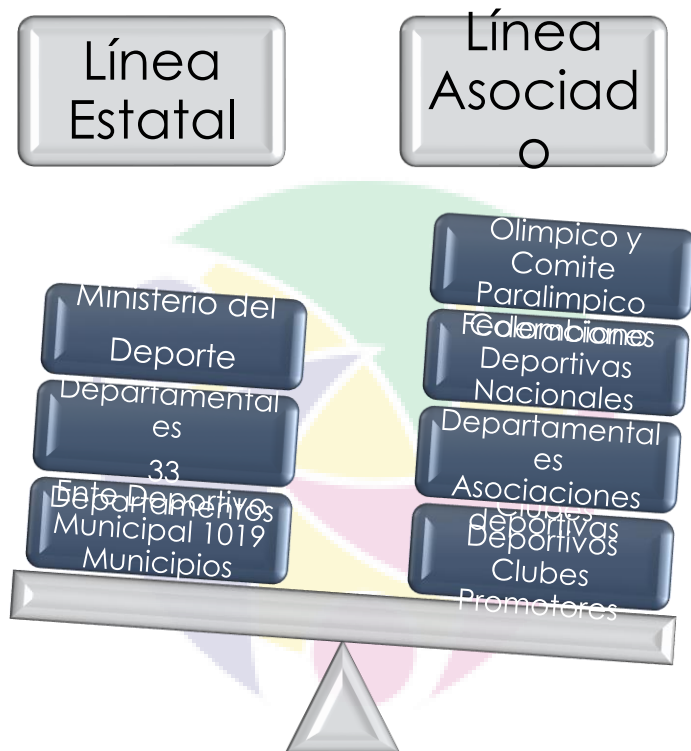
Línea Estatal

Línea Asociado

Ministerio del Deporte

Departamentales 33 Departamentos

Ente Deportivo Municipal 1019 Municipios

Olimpico y Comite Paralimpico Colombiano

Federaciones Deportivas Nacionales

Departamentales Asociaciones deportivas

Clubes Deportivos Clubes Promotores